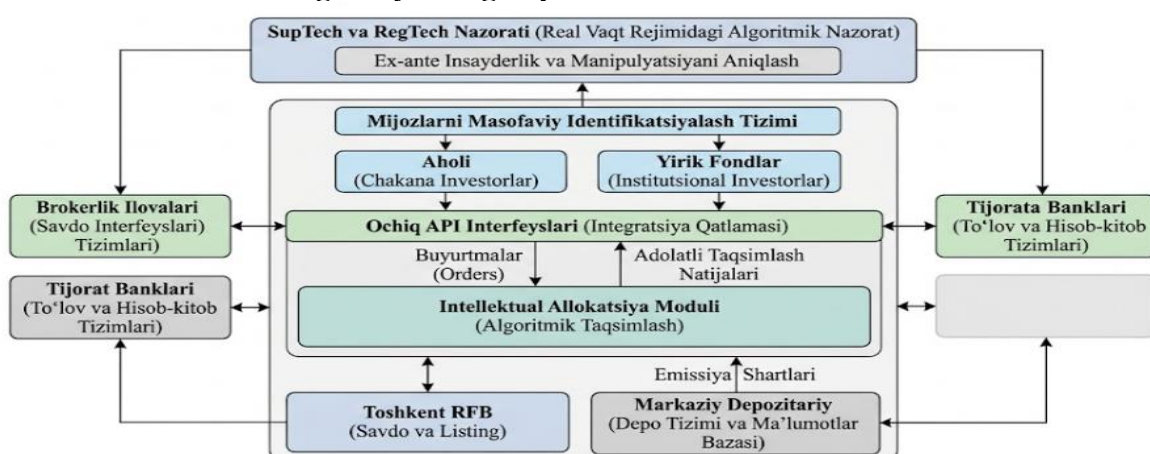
SupTech va RegTech Nazorati (Real Vaqt Rejimidagi Algoritmik Nazorat)

Ex-ante Insayderlik va Manipulyatsiyani Aniqlash

Mijozlarni Masofaviy Identifikatsiyalash Tizimi

Aholi (Chakana Investorlar)

Yirik Fondlar (Institutsional Investorlar)

Brokerlik Ilovalari (Savdo Interfeyslari) Tizimlari)

Ochiq API Interfeyslari (Integratsiya Qatlamasi)

Tijorata Banklari (To'lov va Hisob-kitob Tizimlari)

Tijorat Banklari (To'lov va Hisob-kitob Tizimlari)

Buyurtmalar (Orders)

Adolatli Taqsimlash Natijalari

Intellektual Allokatsiya Moduli (Algoritmik Taqsimlash)

Emissiya Shartlari

Toshkent RFB (Savdo va Listing)

Markaziy Depozitariy (Depo Tizimi va Ma'lumotlar Bazasi)